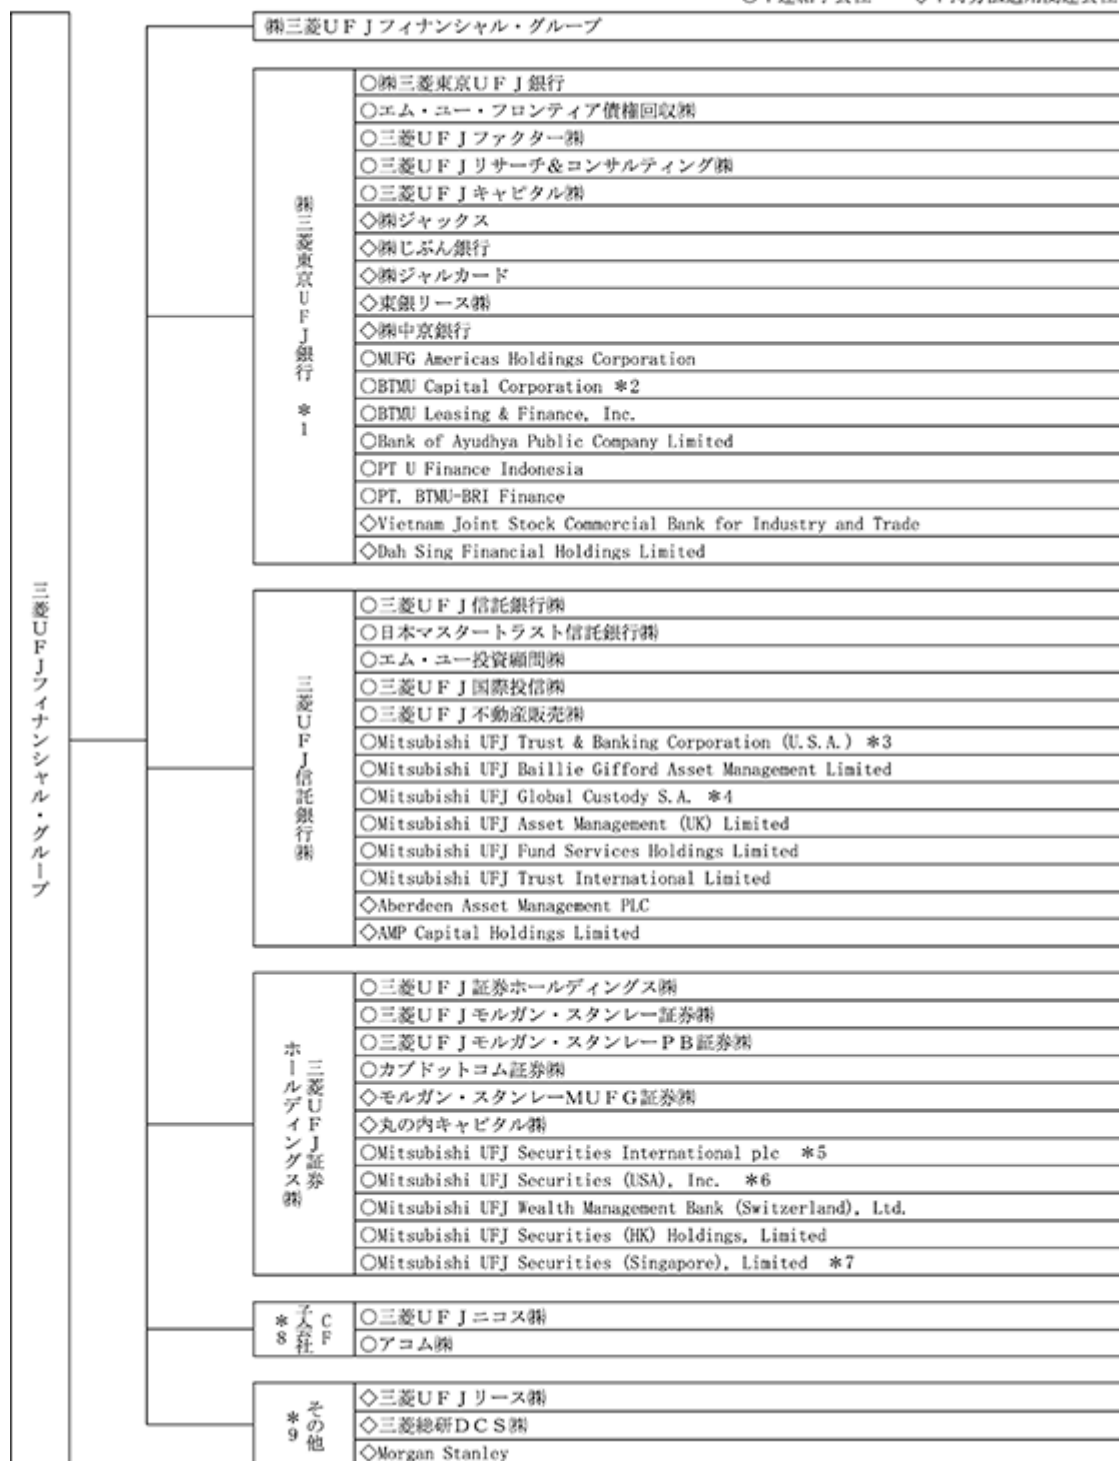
○：連結子会社　◇：持分法適用関連会社

三菱UFJフィナンシャル・グループ

㈱三菱UFJフィナンシャル・グループ

㈱三菱東京UFJ銀行 ＊1

○㈱三菱東京UFJ銀行
○エム・ユー・フロンティア債権回収㈱
○三菱UFJファクター㈱
○三菱UFJリサーチ&コンサルティング㈱
○三菱UFJキャピタル㈱
◇㈱ジャックス
◇㈱じぶん銀行
◇㈱ジャルカード
◇東銀リース㈱
◇㈱中京銀行
○MUFG Americas Holdings Corporation
○BTMU Capital Corporation ＊2
○BTMU Leasing & Finance, Inc.
○Bank of Ayudhya Public Company Limited
○PT U Finance Indonesia
○PT. BTMU-BRI Finance
◇Vietnam Joint Stock Commercial Bank for Industry and Trade
◇Dah Sing Financial Holdings Limited

三菱UFJ信託銀行㈱

○三菱UFJ信託銀行㈱
○日本マスタートラスト信託銀行㈱
○エム・ユー投資顧問㈱
○三菱UFJ国際投信㈱
○三菱UFJ不動産販売㈱
○Mitsubishi UFJ Trust & Banking Corporation (U.S.A.) ＊3
○Mitsubishi UFJ Baillie Gifford Asset Management Limited
○Mitsubishi UFJ Global Custody S.A. ＊4
○Mitsubishi UFJ Asset Management (UK) Limited
○Mitsubishi UFJ Fund Services Holdings Limited
○Mitsubishi UFJ Trust International Limited
◇Aberdeen Asset Management PLC
◇AMP Capital Holdings Limited

三菱UFJ証券ホールディングス㈱

○三菱UFJ証券ホールディングス㈱
○三菱UFJモルガン・スタンレー証券㈱
○三菱UFJモルガン・スタンレーPB証券㈱
○カブドットコム証券㈱
◇モルガン・スタンレーMUFG証券㈱
◇丸の内キャピタル㈱
○Mitsubishi UFJ Securities International plc ＊5
○Mitsubishi UFJ Securities (USA), Inc. ＊6
○Mitsubishi UFJ Wealth Management Bank (Switzerland), Ltd.
○Mitsubishi UFJ Securities (HK) Holdings, Limited
○Mitsubishi UFJ Securities (Singapore), Limited ＊7

CF子会社 ＊8

○三菱UFJニコス㈱
○アコム㈱

その他 ＊9

◇三菱UFJリース㈱
◇三菱総研DCS㈱
◇Morgan Stanley